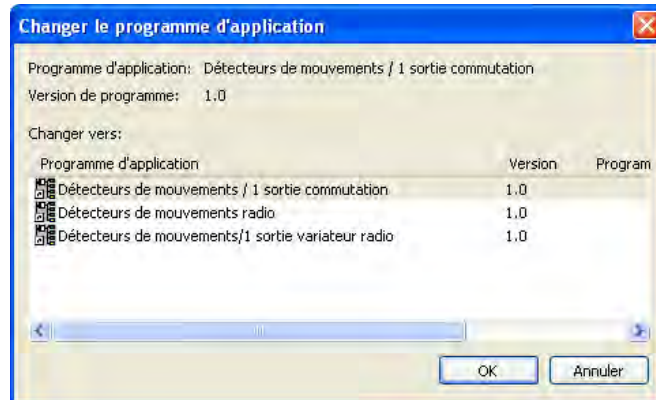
Changer le programme d'application

Programme d'application: Détecteurs de mouvements / 1 sortie commutation

Version de programme: 1.0

Changer vers:

| Programme d'application | Version | Program |
|---|---|---|
| Détecteurs de mouvements / 1 sortie commutation | 1.0 | |
| Détecteurs de mouvements radio | 1.0 | |
| Détecteurs de mouvements/1 sortie variateur radio | 1.0 | |

OK Annuler